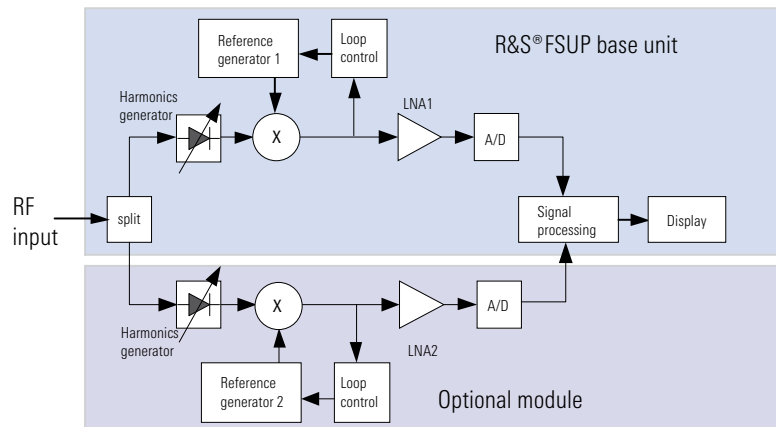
Reference generator 1

Loop control

R&S® FSUP base unit

Harmonics generator

X

LNA1

A/D

RF input

split

Signal processing

Display

X

A/D

Harmonics generator

LNA2

Reference generator 2

Loop control

Optional module